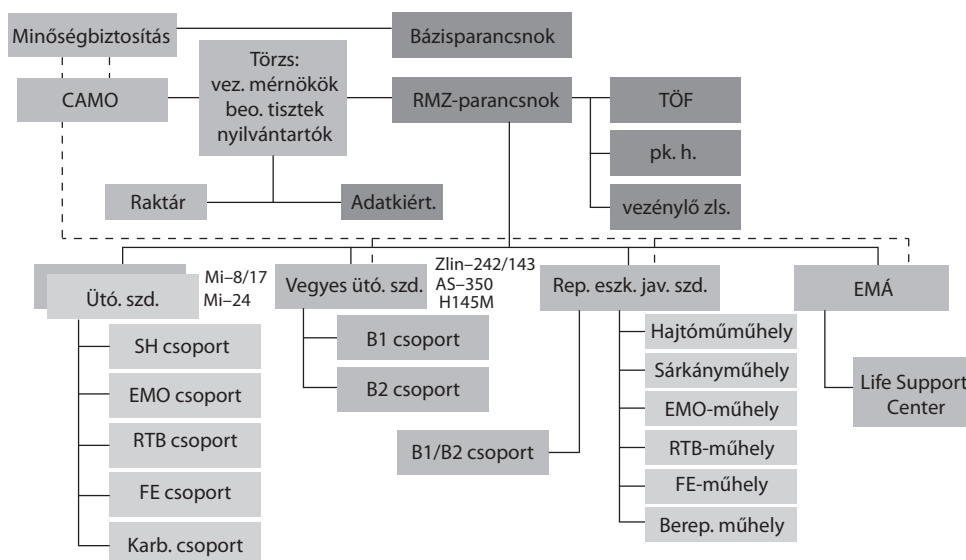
Minőségbiztosítás

Bázisparancsnok

CAMO

Törzs:
vez. mérnökök
beo. tisztek
nyilvántartók

RMZ-parancsnok

TÖF

pk. h.

vezénylő zls.

Raktár

Adatkiért.

Mi–8/17
Mi–24

Ütó. szd.

Vegyes ütó. szd.

Zlin–242/143
AS–350
H145M

Rep. eszk. jav. szd.

EMÁ

SH csoport

EMO csoport

RTB csoport

FE csoport

Karb. csoport

B1 csoport

B2 csoport

B1/B2 csoport

Hajtóműműhely

Sárkányműhely

EMO-műhely

RTB-műhely

FE-műhely

Berep. műhely

Life Support Center